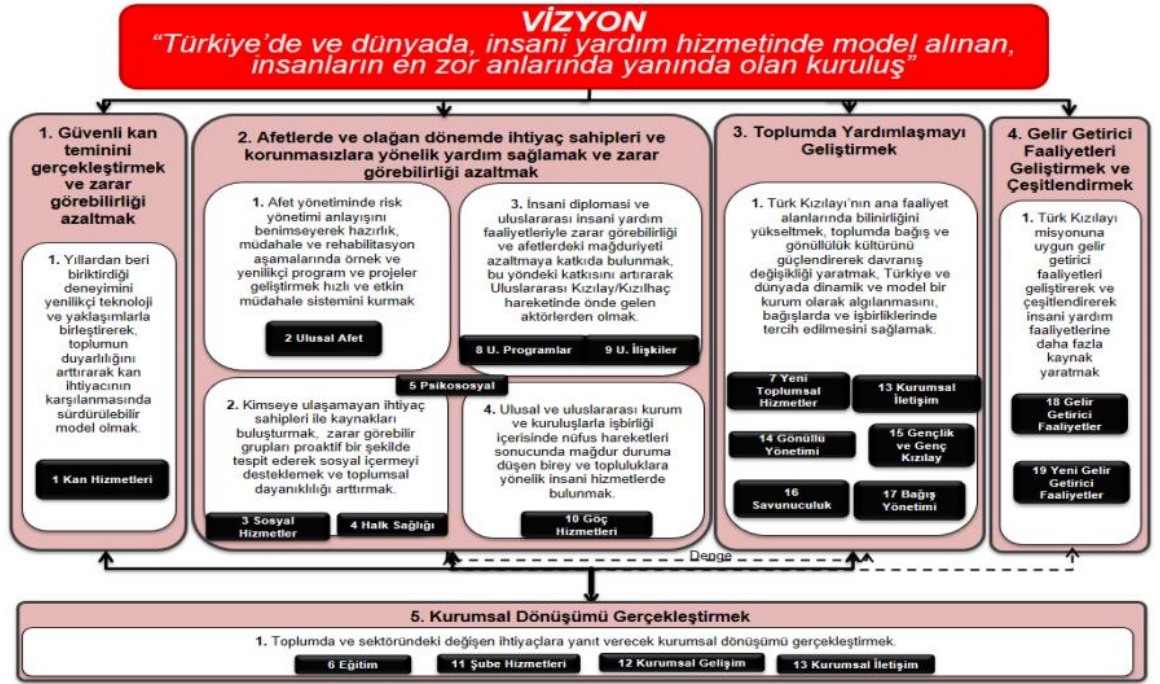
VİZYON
“Türkiye’de ve dünyada, insani yardım hizmetinde model alınan, insanların en zor anlarında yanında olan kuruluş”

1. Güvenli kan teminini gerçekleştirmek ve zarar görebilirliği azaltmak

1. Yıllardan beri biriktirdiği deneyimini yenilikçi teknoloji ve yaklaşımlarla birleştirerek, toplumun duyarlılığını arttırarak kan ihtiyacının karşılanmasında sürdürülebilir model olmak.

1 Kan Hizmetleri

2. Afetlerde ve olağan dönemde ihtiyaç sahipleri ve korunmasızlara yönelik yardım sağlamak ve zarar görebilirliği azaltmak

1. Afet yönetiminde risk yönetimi anlayışını benimseyerek hazırlık, müdahale ve rehabilitasyon aşamalarında örnek ve yenilikçi program ve projeler geliştirmek hızlı ve etkin müdahale sistemini kurmak

2 Ulusal Afet

3. İnsani diplomasi ve uluslararası insani yardım faaliyetleriyle zarar görebilirliği ve afetlerdeki mağduriyeti azaltmaya katkıda bulunmak, bu yöndeki katkısını artırarak Uluslararası Kızılay/Kızılhaç hareketinde önde gelen aktörlerden olmak.

8 U. Programlar

9 U. İlişkiler

5 Psikososyal

2. Kimseye ulaşamayan ihtiyaç sahipleri ile kaynakları buluşturmak, zarar görebilir grupları proaktif bir şekilde tespit ederek sosyal içermeyi desteklemek ve toplumsal dayanıklılığı arttırmak.

3 Sosyal Hizmetler

4 Halk Sağlığı

4. Ulusal ve uluslararası kurum ve kuruluşlarla işbirliği içerisinde nüfus hareketleri sonucunda mağdur duruma düşen birey ve topluluklara yönelik insani hizmetlerde bulunmak.

10 Göç Hizmetleri

3. Toplumda Yardımlaşmayı Geliştirmek

1. Türk Kızılayı’nın ana faaliyet alanlarında bilinirliğini yükseltmek, toplumda bağış ve gönüllülük kültürünü güçlendirerek davranış değişikliği yaratmak, Türkiye ve dünyada dinamik ve model bir kurum olarak algılanmasını, bağışlarda ve işbirliklerinde tercih edilmesini sağlamak.

7 Yeni Toplumsal Hizmetler

13 Kurumsal İletişim

14 Gönüllü Yönetimi

15 Gençlik ve Genç Kızılay

16 Savunuculuk

17 Bağış Yönetimi

4. Gelir Getirici Faaliyetleri Geliştirmek ve Çeşitlendirmek

1. Türk Kızılayı misyonuna uygun gelir getirici faaliyetleri geliştirerek ve çeşitlendirerek insani yardım faaliyetlerine daha fazla kaynak yaratmak

18 Gelir Getirici Faaliyetler

19 Yeni Gelir Getirici Faaliyetler

Denge

5. Kurumsal Dönüşümü Gerçekleştirmek

1. Toplumda ve sektöründeki değişen ihtiyaçlara yanıt verecek kurumsal dönüşümü gerçekleştirmek.

6 Eğitim

11 Şube Hizmetleri

12 Kurumsal Gelişim

13 Kurumsal İletişim